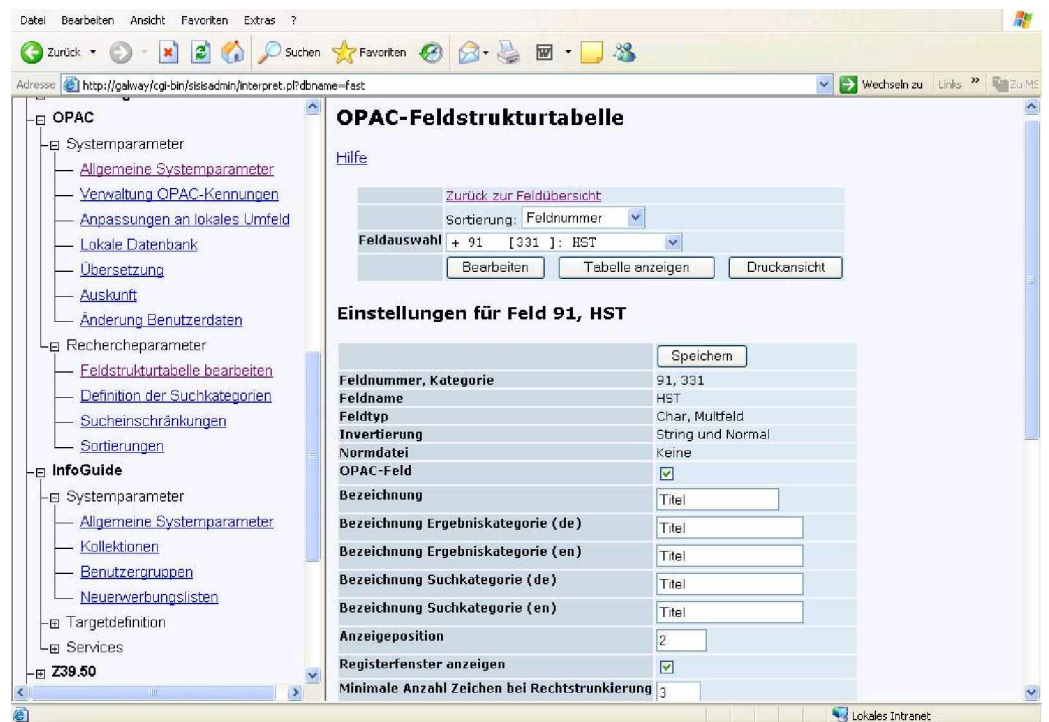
Datei Bearbeiten Ansicht Favoriten Extras ?

Zurück Suchen Favoriten

Adresse http://galway/cgi-bin/sisisadmin/interpret.pl?dbname=fast Wechseln zu Links » Zu MS

OPAC
Systemparameter
Allgemeine Systemparameter
Verwaltung OPAC-Kennungen
Anpassungen an lokales Umfeld
Lokale Datenbank
Übersetzung
Auskunft
Änderung Benutzerdaten
Rechercheparameter
Feldstrukturtabelle bearbeiten
Definition der Suchkategorien
Sucheinschränkungen
Sortierungen
InfoGuide
Systemparameter
Allgemeine Systemparameter
Kollektionen
Benutzergruppen
Neuerwerbungslisten
Targetdefinition
Services
Z39.50

OPAC-Feldstrukturtabelle

Hilfe

Zurück zur Feldübersicht
Sortierung: Feldnummer
Feldauswahl + 91 [331 ]: HST
Bearbeiten Tabelle anzeigen Druckansicht

Einstellungen für Feld 91, HST

| | Speichern |
|---|---|
| Feldnummer, Kategorie | 91, 331 |
| Feldname | HST |
| Feldtyp | Char, Multfeld |
| Invertierung | String und Normal |
| Normdatei | Keine |
| OPAC-Feld | ☑ |
| Bezeichnung | Titel |
| Bezeichnung Ergebniskategorie (de) | Titel |
| Bezeichnung Ergebniskategorie (en) | Titel |
| Bezeichnung Suchkategorie (de) | Titel |
| Bezeichnung Suchkategorie (en) | Titel |
| Anzeigeposition | 2 |
| Registerfenster anzeigen | ☑ |
| Minimale Anzahl Zeichen bei Rechtstrunkierung | 3 |

Lokales Intranet